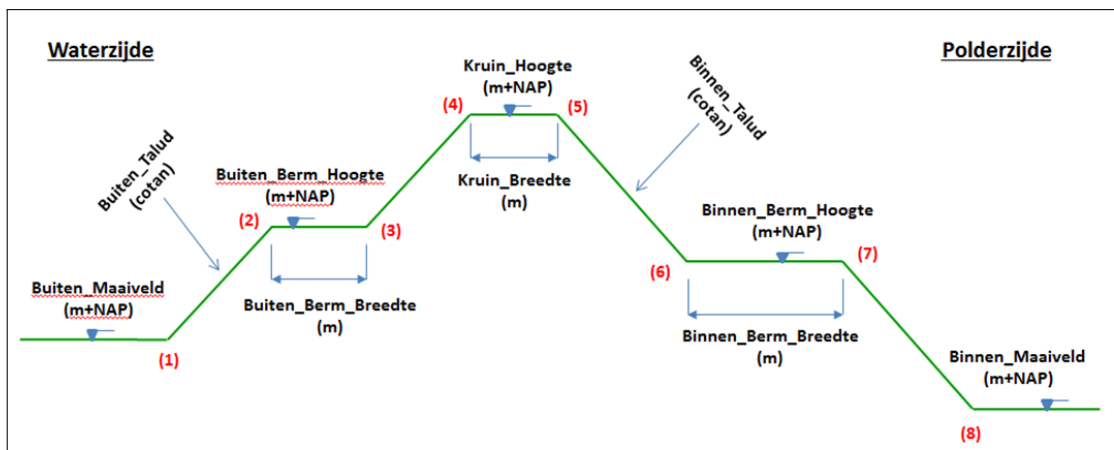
Waterzijde

Polderzijde

Kruin_Hoogte
(m+NAP)

(4)

(5)

Binnen_Talud
(cotan)

Buiten_Talud
(cotan)

Kruin_Breedte
(m)

Buiten_Berm_Hoogte
(m+NAP)

(2)

(3)

Binnen_Berm_Hoogte
(m+NAP)

(7)

(6)

Buiten_Maaiveld
(m+NAP)

Buiten_Berm_Breedte
(m)

(1)

Binnen_Berm_Breedte
(m)

Binnen_Maaiveld
(m+NAP)

(8)